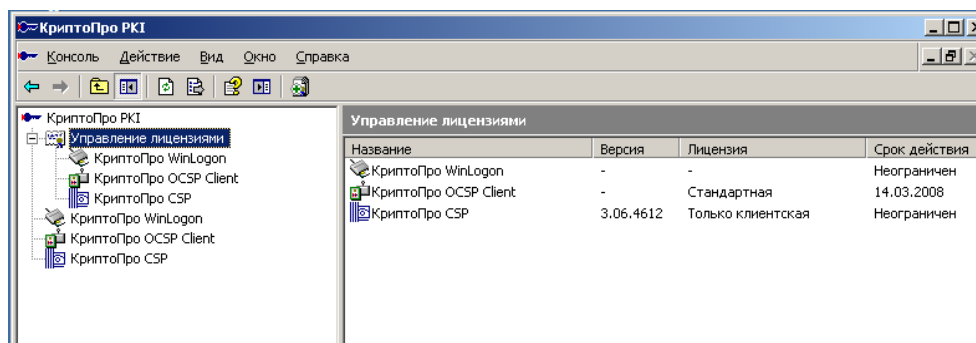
КриптоПро PKI

Консоль Действие Вид Окно Справка

КриптоПро PKI
Управление лицензиями
КриптоПро WinLogon
КриптоПро OCSP Client
КриптоПро CSP
КриптоПро WinLogon
КриптоПро OCSP Client
КриптоПро CSP

Управление лицензиями

| Название | Версия | Лицензия | Срок действия |
|---|---|---|---|
| КриптоПро WinLogon | - | - | Неограничен |
| КриптоПро OCSP Client | - | Стандартная | 14.03.2008 |
| КриптоПро CSP | 3.06.4612 | Только клиентская | Неограничен |